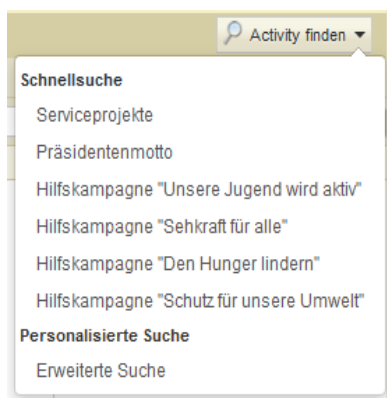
Activity finden

Schnellsuche

Serviceprojekte

Präsidentenmotto

Hilfskampagne "Unsere Jugend wird aktiv"

Hilfskampagne "Sehkraft für alle"

Hilfskampagne "Den Hunger lindern"

Hilfskampagne "Schutz für unsere Umwelt"

Personalisierte Suche

Erweiterte Suche